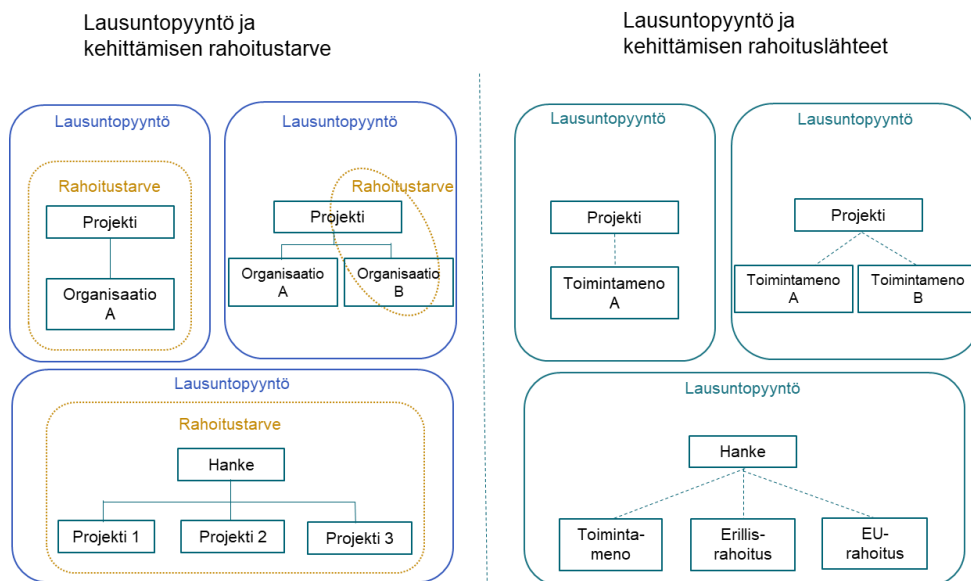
Lausuntopyyntö ja kehittämisen rahoitustarve

Lausuntopyyntö

Rahoitustarve

Projekti

Organisaatio A

Lausuntopyyntö

Rahoitustarve

Projekti

Organisaatio A

Organisaatio B

Lausuntopyyntö

Rahoitustarve

Hanke

Projekti 1

Projekti 2

Projekti 3

Lausuntopyyntö ja kehittämisen rahoituslähteet

Lausuntopyyntö

Projekti

Toimintameno A

Lausuntopyyntö

Projekti

Toimintameno A

Toimintameno B

Lausuntopyyntö

Hanke

Toimintameno

Erillisrahoitus

EU-rahoitus